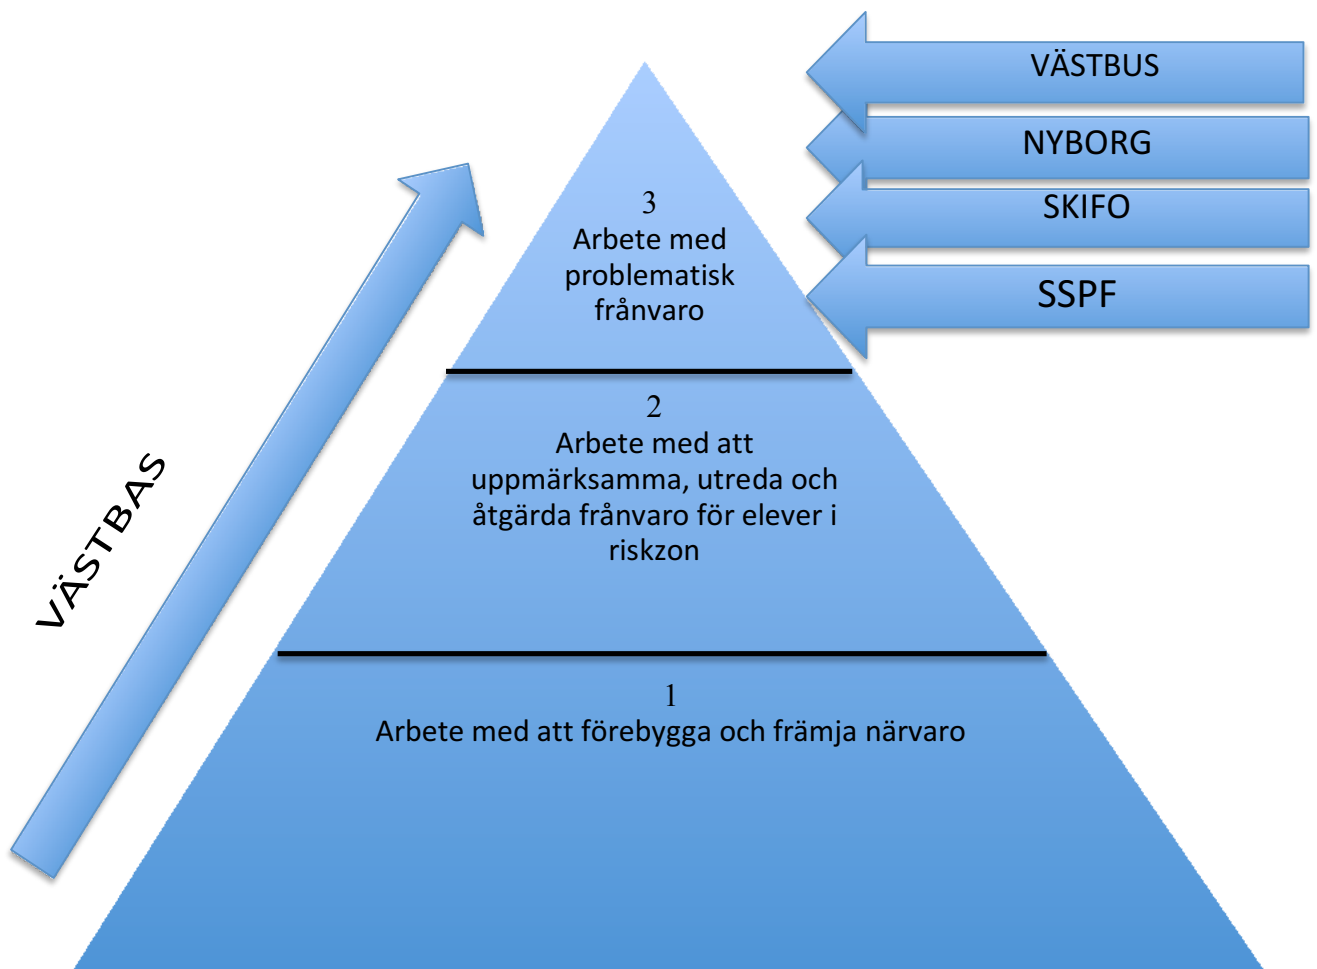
VÄSTBUS

NYBORG

SKIFO

SSPF

VÄSTBAS

3
Arbete med problematisk frånvaro

2
Arbete med att uppmärksamma, utreda och åtgärda frånvaro för elever i riskzon

1
Arbete med att förebygga och främja närvaro